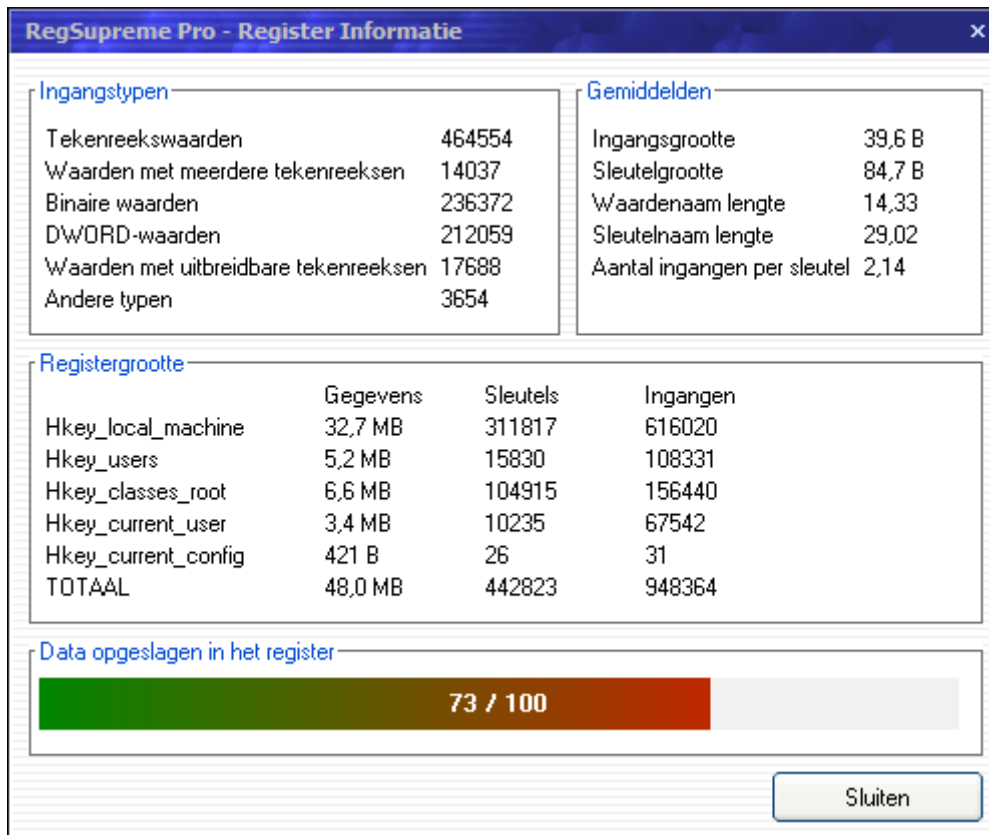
RegSupreme Pro - Register Informatie ×

Ingangstypen

| | |
|---|---|
| Tekenreekswaarden | 464554 |
| Waarden met meerdere tekenreeksen | 14037 |
| Binaire waarden | 236372 |
| DWORD-waarden | 212059 |
| Waarden met uitbreidbare tekenreeksen | 17688 |
| Andere typen | 3654 |

Gemiddelden

| | |
|---|---|
| Ingangsgrootte | 39,6 B |
| Sleutelgrootte | 84,7 B |
| Waardenaam lengte | 14,33 |
| Sleutelnaam lengte | 29,02 |
| Aantal ingangen per sleutel | 2,14 |

Registergrootte

| | Gegevens | Sleutels | Ingangen |
|---|---|---|---|
| Hkey_local_machine | 32,7 MB | 311817 | 616020 |
| Hkey_users | 5,2 MB | 15830 | 108331 |
| Hkey_classes_root | 6,6 MB | 104915 | 156440 |
| Hkey_current_user | 3,4 MB | 10235 | 67542 |
| Hkey_current_config | 421 B | 26 | 31 |
| TOTAAL | 48,0 MB | 442823 | 948364 |

Data opgeslagen in het register

73 / 100

Sluiten